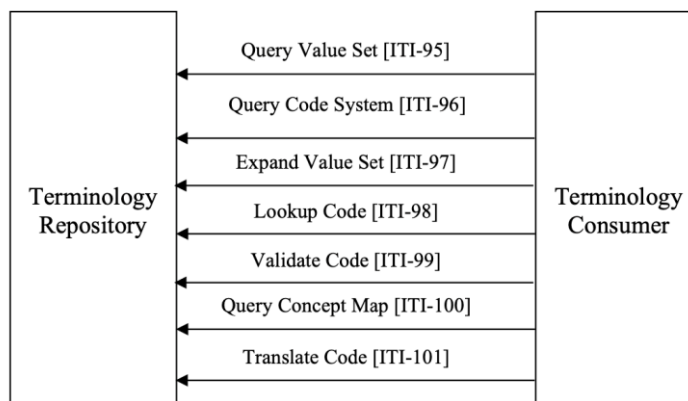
Terminology Repository

Query Value Set [ITI-95]

Query Code System [ITI-96]

Expand Value Set [ITI-97]

Lookup Code [ITI-98]

Validate Code [ITI-99]

Query Concept Map [ITI-100]

Translate Code [ITI-101]

Terminology Consumer